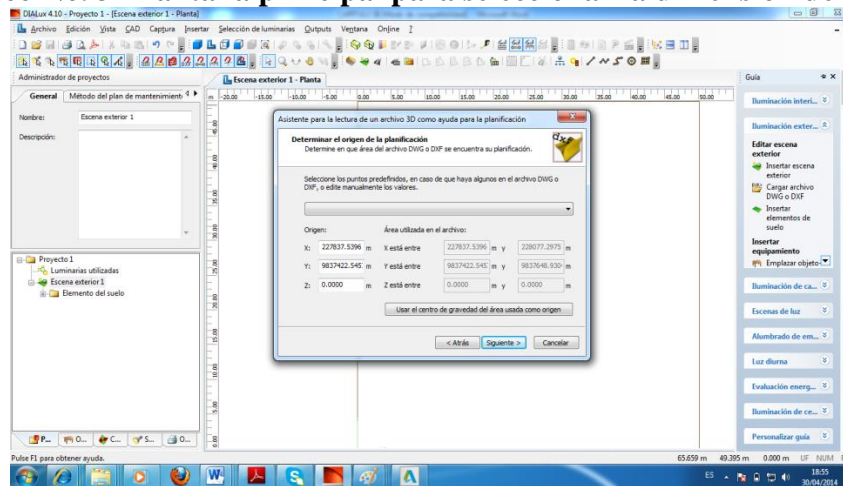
DIALux 4.10 - Proyecto 1 - [Escena exterior 1 - Planta]

Archivo Edición Vista CAD Captura Insertar Selección de luminarias Outputs Ventana Online ?

Administrador de proyectos

General | Método del plan de mantenimiento

Nombre: Escena exterior 1

Descripción:

Proyecto 1
Luminarias utilizadas
Escena exterior 1
Elemento del suelo

P... | O... | C... | S... | O...

Escena exterior 1 - Planta

m -20.00 -15.00 -10.00 -5.00 0.00 5.00 10.00 15.00 20.00 25.00 30.00 35.00 40.00 45.00 50.00

Asistente para la lectura de un archivo 3D como ayuda para la planificación

Determinar el origen de la planificación
Determine en que área del archivo DWG o DXF se encuentra su planificación.

Seleccione los puntos predefinidos, en caso de que haya algunos en el archivo DWG o DXF, o edite manualmente los valores.

| Origen: | | Área utilizada en el archivo: | | | |
|---|---|---|---|---|---|
| X: | 227837.5396 m | X está entre | 227837.5396 | m y | 228077.2975 m |
| Y: | 9837422.545 m | Y está entre | 9837422.545 | m y | 9837648.930 m |
| Z: | 0.0000 m | Z está entre | 0.0000 | m y | 0.0000 m |

Usar el centro de gravedad del área usada como origen

< Atrás | Siguiente > | Cancelar

Guía

Iluminación interi...

Iluminación exter...

Editar escena exterior
Insertar escena exterior
Cargar archivo DWG o DXF
Insertar elementos de suelo

Insertar equipamiento
Emplazar objeto

Iluminación de ca...

Escenas de luz

Alumbrado de em...

Luz diurna

Evaluación energ...

Iluminación de ce...

Personalizar guía

Pulse F1 para obtener ayuda.

65.659 m 49.395 m 0.000 m UF NUM

ES 18:55 30/04/2014